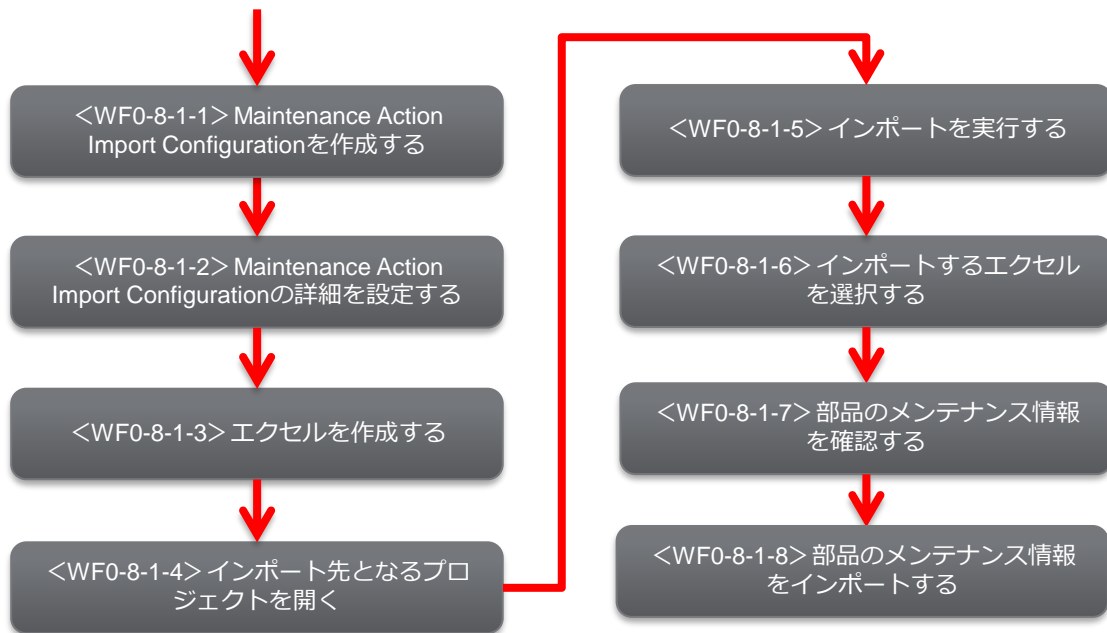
＜WF0-8-1-1＞Maintenance Action Import Configurationを作成する

＜WF0-8-1-2＞Maintenance Action Import Configurationの詳細を設定する

＜WF0-8-1-3＞エクセルを作成する

＜WF0-8-1-4＞インポート先となるプロジェクトを開く

＜WF0-8-1-5＞インポートを実行する

＜WF0-8-1-6＞インポートするエクセルを選択する

＜WF0-8-1-7＞部品のメンテナンス情報を確認する

＜WF0-8-1-8＞部品のメンテナンス情報をインポートする